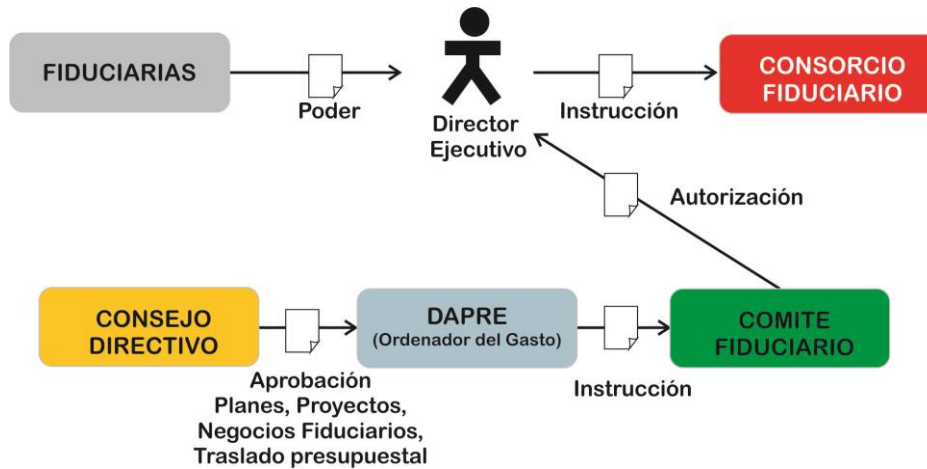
FIDUCIARIAS

Poder

Director Ejecutivo

Instrucción

CONSORCIO FIDUCIARIO

Autorización

CONSEJO DIRECTIVO

Aprobación Planes, Proyectos, Negocios Fiduciarios, Traslado presupuestal

DAPRE (Ordenador del Gasto)

Instrucción

COMITE FIDUCIARIO